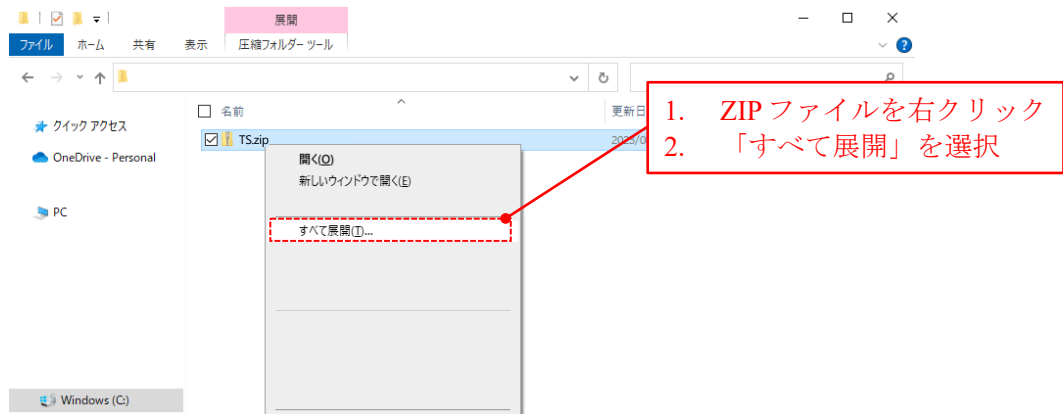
展開

ファイル ホーム 共有 表示 圧縮フォルダー ツール

クイック アクセス

OneDrive - Personal

PC

Windows (C:)

名前

更新日

TS.zip

2023/0

開く(O)

新しいウィンドウで開く(E)

すべて展開(T)...

1. ZIP ファイルを右クリック
2. 「すべて展開」を選択